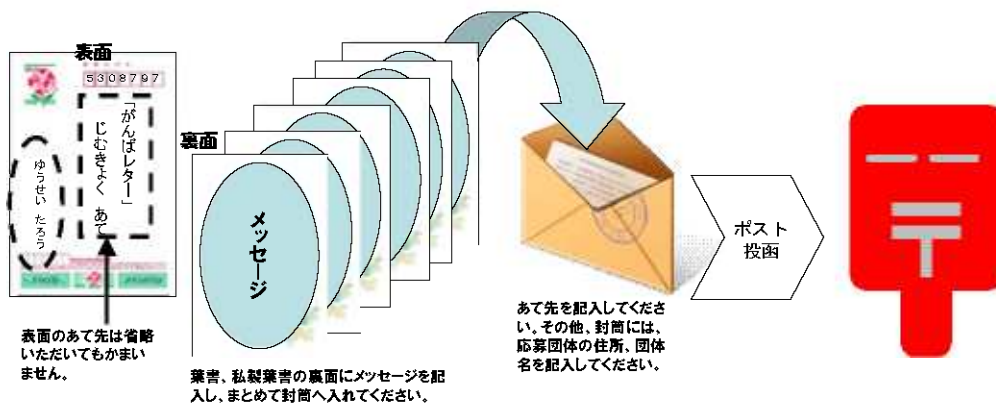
表面

5308797

「がんばレター」
じむきょく　あて

ゆうせい　たろう

表面のあて先は省略いただいてもかまいません。

裏面

メッセージ

葉書、私製葉書の裏面にメッセージを記入し、まとめて封筒へ入れてください。

あて先を記入してください。その他、封筒には、応募団体の住所、団体名を記入してください。

ポスト
投函